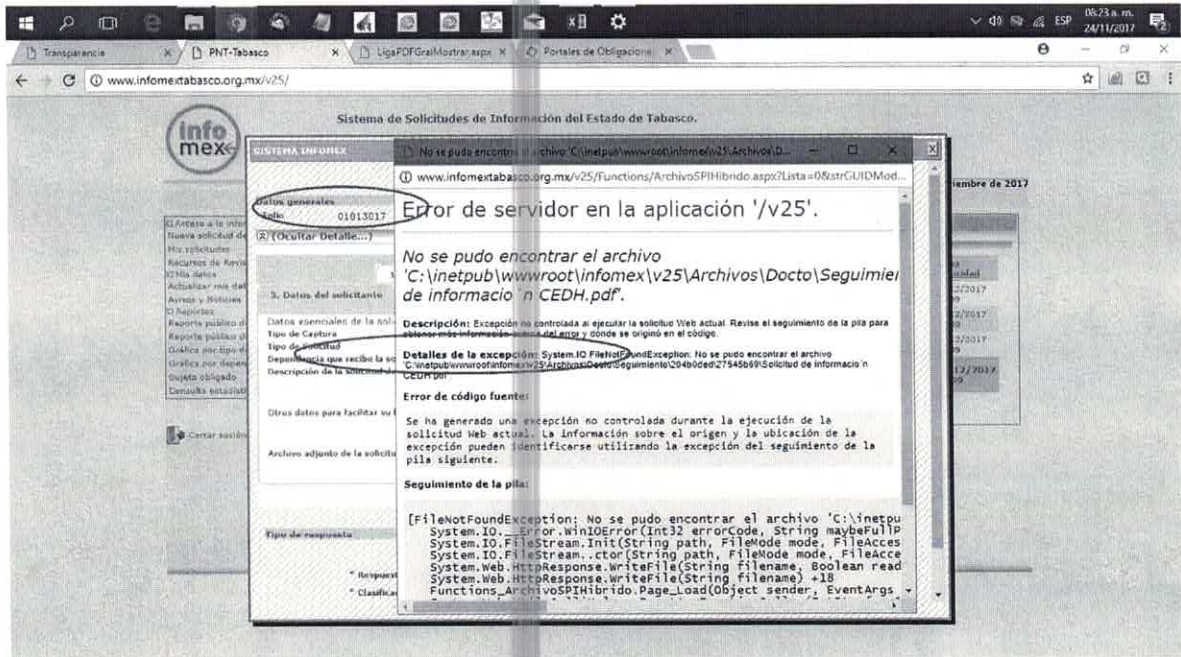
Transparencia | PNT-Tabasco | LigaPDFGralMostrar.aspx | Portales de Obligaciones

www.infomextabasco.org.mx/v25/

08:23 a. m. 24/11/2017 ESP

Sistema de Solicitudes de Información del Estado de Tabasco.

info mex

SISTEMA INFOMEX

Datos generales
Folio 01013017

(Ocultar Detalle...)

El Acceso a la Inf
Nueva solicitud de
Mis solicitudes
Recursos de Revis
Mis datos
Actualizar mis dat
Avisos y Noticias
Reportes
Reporte público d
Reporte público d
Gráfica por tipo d
Gráfica por depen
Sujeto obligado
Consulta estadísti

Cerrar sesión

3. Datos del solicitante

Datos esenciales de la soli
Tipo de Captura
Tipo de solicitud
Dependencia que recibe la so
Descripción de la solicitud

Otros datos para facilitar su

Archivo adjunto de la solicitu

Tipo de respuesta

* Respuest
* Clasificac

iembre de 2017

idad
2/2017
2/2017
2/2017
12/2017

No se pudo encontrar el archivo 'C:\inetpub\wwwroot\infomex\v25\Archivos\D...

www.infomextabasco.org.mx/v25/Functions/ArchivoSPIHibrido.aspx?Lista=0&strGUIDMod...

Error de servidor en la aplicación '/v25'.

No se pudo encontrar el archivo 'C:\inetpub\wwwroot\infomex\v25\Archivos\Docto\Seguimie de informacio ́n CEDH.pdf'.

Descripción: Excepción no controlada al ejecutar la solicitud Web actual. Revise el seguimiento de la pila para obtener más información acerca del error y dónde se originó en el código.

Detalles de la excepción: System.IO.FileNotFoundException: No se pudo encontrar el archivo 'C:\inetpub\wwwroot\infomex\v25\Archivos\Docto\Seguimiento\204b0ded\27545b69\Solicitud de informacio ́n CEDH.pdf'.

Error de código fuente:

Se ha generado una excepción no controlada durante la ejecución de la solicitud Web actual. La información sobre el origen y la ubicación de la excepción pueden identificarse utilizando la excepción del seguimiento de la pila siguiente.

Seguimiento de la pila:

[FileNotFoundException: No se pudo encontrar el archivo 'C:\inetpu
System.IO.__Error.WinIOError(Int32 errorCode, String maybeFullP
System.IO.FileStream.Init(String path, FileMode mode, FileAcces
System.IO.FileStream..ctor(String path, FileMode mode, FileAcce
System.Web.HttpResponse.WriteFile(String filename, Boolean read
System.Web.HttpResponse.WriteFile(String filename) +18
Functions_ArchivoSPIHibrido.Page_Load(Object sender, EventArgs